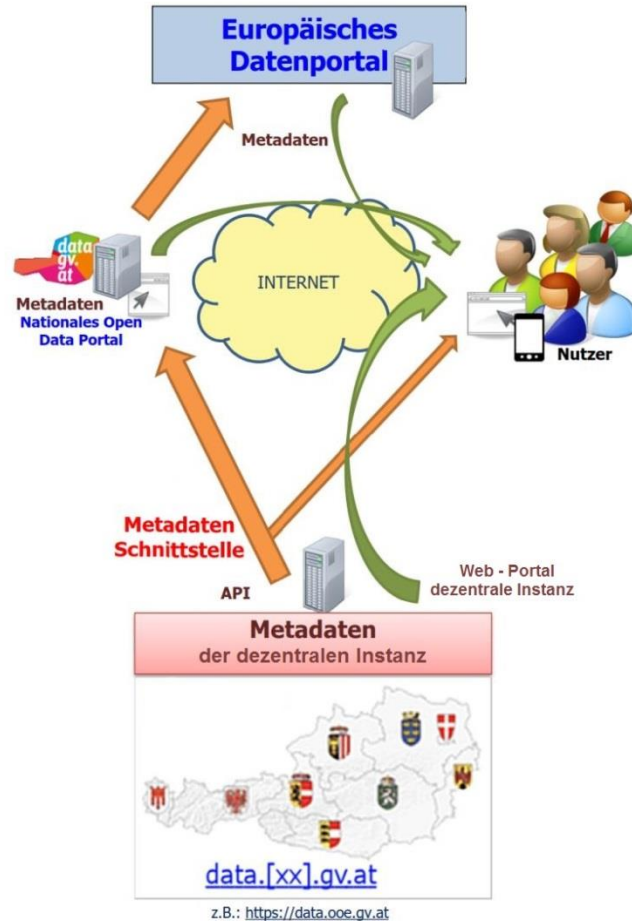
Europäisches Datenportal

Metadaten

data gv.at

Metadaten
Nationales Open Data Portal

INTERNET

Nutzer

Metadaten Schnittstelle

API

Web - Portal dezentrale Instanz

Metadaten
der dezentralen Instanz

data.[xx].gv.at

z.B.: https://data.ooe.gv.at